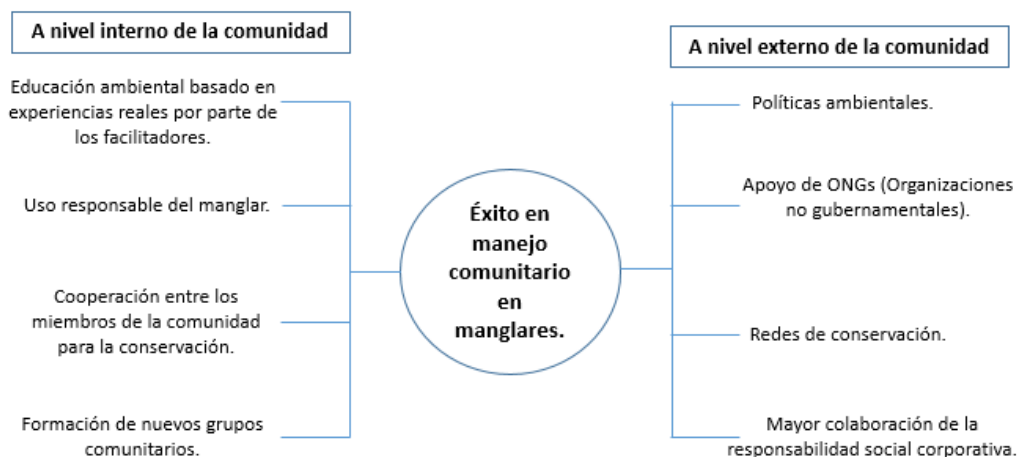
A nivel interno de la comunidad

Educación ambiental basado en experiencias reales por parte de los facilitadores.

Uso responsable del manglar.

Cooperación entre los miembros de la comunidad para la conservación.

Formación de nuevos grupos comunitarios.

Éxito en manejo comunitario en manglares.

A nivel externo de la comunidad

Políticas ambientales.

Apoyo de ONGs (Organizaciones no gubernamentales).

Redes de conservación.

Mayor colaboración de la responsabilidad social corporativa.